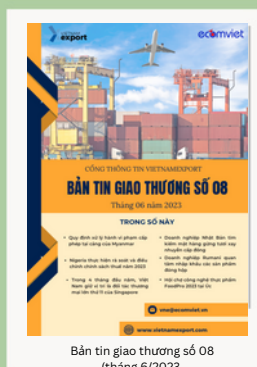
VIETNAM export

ecomviet

CỔNG THÔNG TIN VIETNAMEXPORT

BẢN TIN GIAO THƯƠNG SỐ 08

Tháng 06 năm 2023

TRONG SỐ NÀY

Quy định sử lý hành vi phạm cấp phép tại cảng của Myanmar

Nigeria thực hiện rà soát và điều chỉnh chính sách thuế năm 2023

Trong 4 tháng đầu năm, Việt Nam giữ vị trí là đối tác thương mại lớn thứ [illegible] của Singapore

Doanh nghiệp Nhật Bản tìm kiếm mặt hàng gừng tươi xay nhuyễn cấp đông

Doanh nghiệp Rumani quan tâm nhập khẩu các sản phẩm dùng hộp

Hội chợ công nghệ thực phẩm FoodPro 2023 tại Úc

vna@ecomviet.vn

www.vietnamexport.com

Bản tin giao thương số 08 (tháng 6/2023